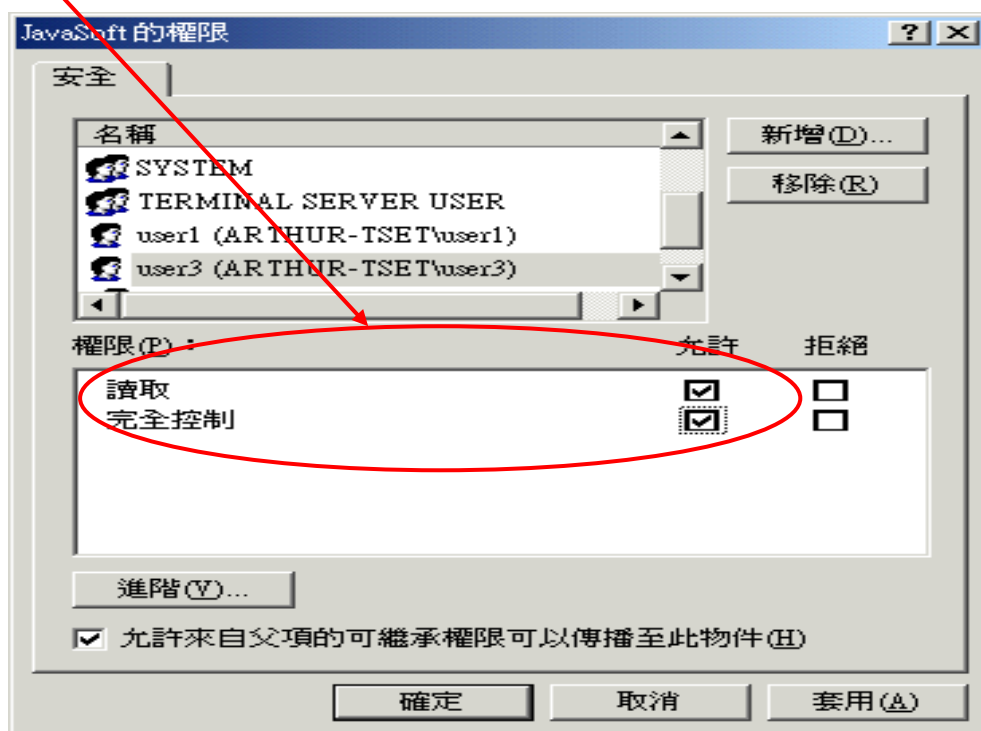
JavaSoft 的權限

? X

安全

名稱

SYSTEM

TERMINAL SERVER USER

user1 (ARTHUR-TSET\user1)

user3 (ARTHUR-TSET\user3)

新增(D)...

移除(R)

權限(P)：

允許

拒絕

讀取

完全控制

進階(V)...

允許來自父項的可繼承權限可以傳播至此物件(H)

確定

取消

套用(A)